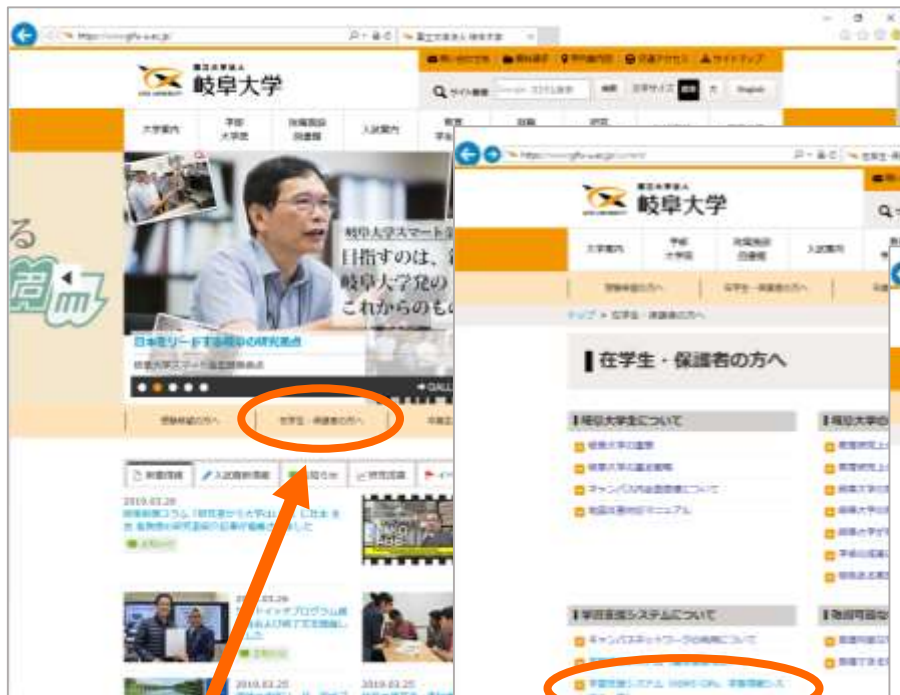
国立大学法人
岐阜大学

大学案内
学部・大学院
附属施設
入試案内

岐阜大学スマート
目指すのは、
岐阜大学発の
これからのもの

日本をリードする岐阜の研究拠点

受験生の方へ
在学生・保護者の方へ

2019.03.28

国立大学法人
岐阜大学

大学案内
学部・大学院
附属施設・図書館
入試案内

受験生の方へ
在学生・保護者の方へ

トップ > 在学生・保護者の方へ

在学生・保護者の方へ

岐阜大学生について

学習支援システムについて